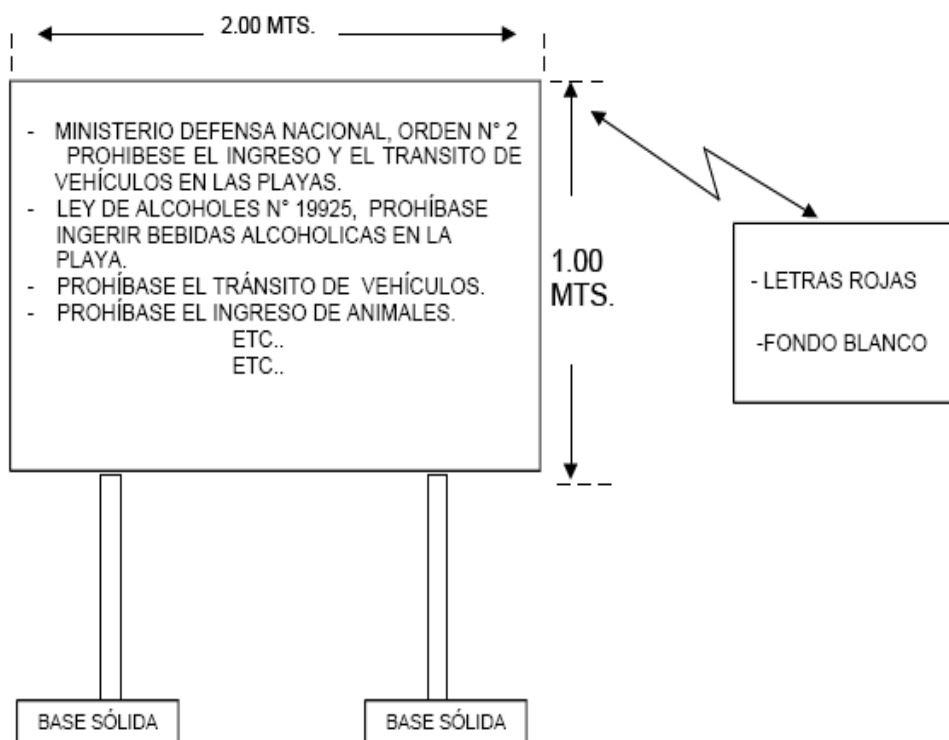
2.00 MTS.

- MINISTERIO DEFENSA NACIONAL, ORDEN N° 2 PROHIBESE EL INGRESO Y EL TRANSITO DE VEHÍCULOS EN LAS PLAYAS.
- LEY DE ALCOHOLES N° 19925, PROHÍBASE INGERIR BEBIDAS ALCOHOLICAS EN LA PLAYA.
- PROHÍBASE EL TRÁNSITO DE VEHÍCULOS.
- PROHÍBASE EL INGRESO DE ANIMALES.
ETC..
ETC..

1.00 MTS.

- LETRAS ROJAS

-FONDO BLANCO

BASE SÓLIDA

BASE SÓLIDA